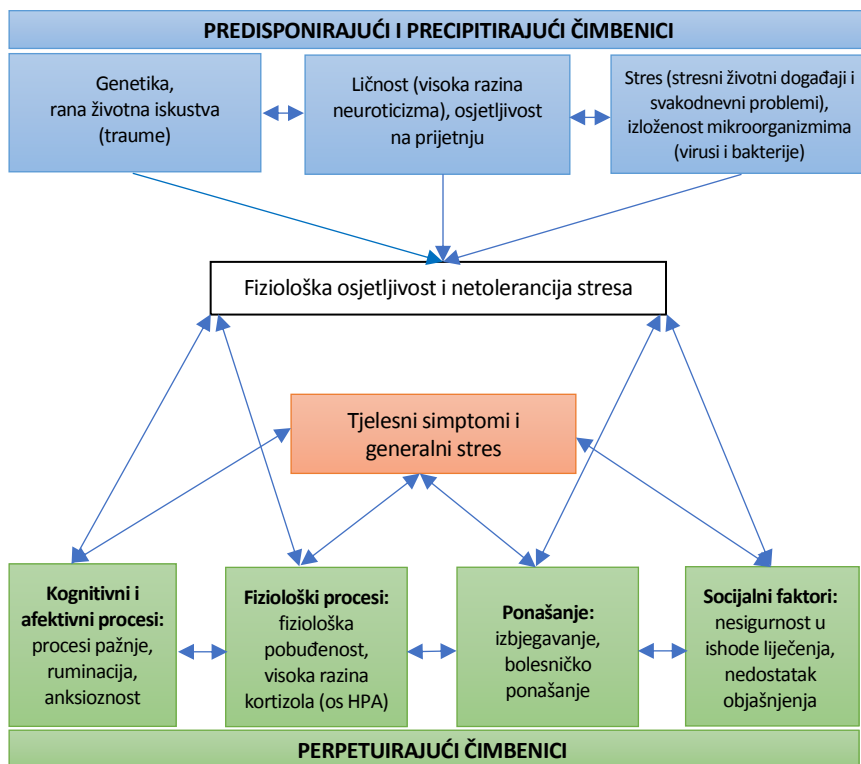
PREDISPONIRAJUĆI I PRECIPITIRAJUĆI ČIMBENICI

Genetika, rana životna iskustva (traume)

Ličnost (visoka razina neuroticizma), osjetljivost na prijetnju

Stres (stresni životni događaji i svakodnevni problemi), izloženost mikroorganizmima (virusi i bakterije)

Fiziološka osjetljivost i netolerancija stresa

Tjelesni simptomi i generalni stres

Kognitivni i afektivni procesi: procesi pažnje, ruminacija, anksioznost

Fiziološki procesi: fiziološka pobuđenost, visoka razina kortizola (os HPA)

Ponašanje: izbjegavanje, bolesničko ponašanje

Socijalni faktori: nesigurnost u ishode liječenja, nedostatak objašnjenja

PERPETUIRAJUĆI ČIMBENICI